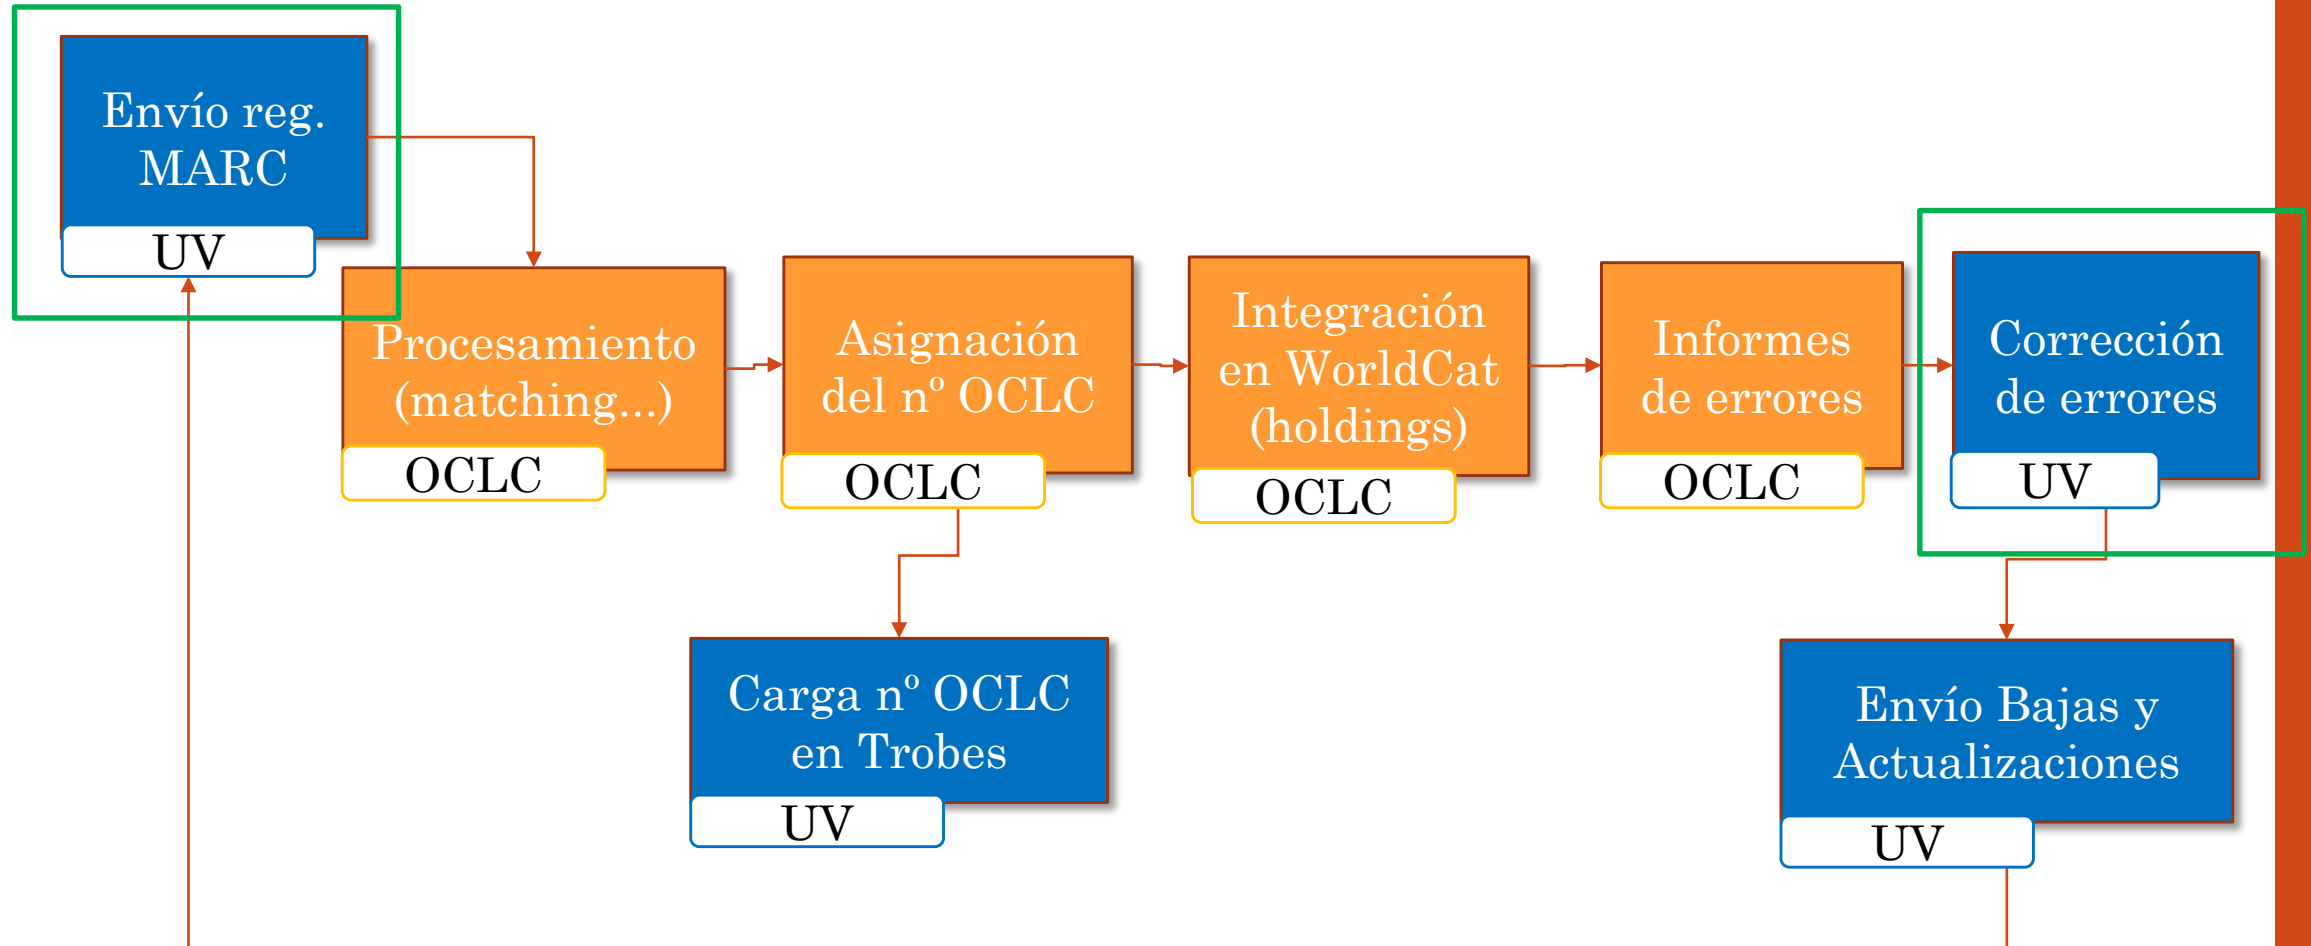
Envío reg. MARC
UV

Procesamiento (matching...)
OCLC

Asignación del nº OCLC
OCLC

Integración en WorldCat (holdings)
OCLC

Informes de errores
OCLC

Corrección de errores
UV

Carga nº OCLC en Trobes
UV

Envío Bajas y Actualizaciones
UV